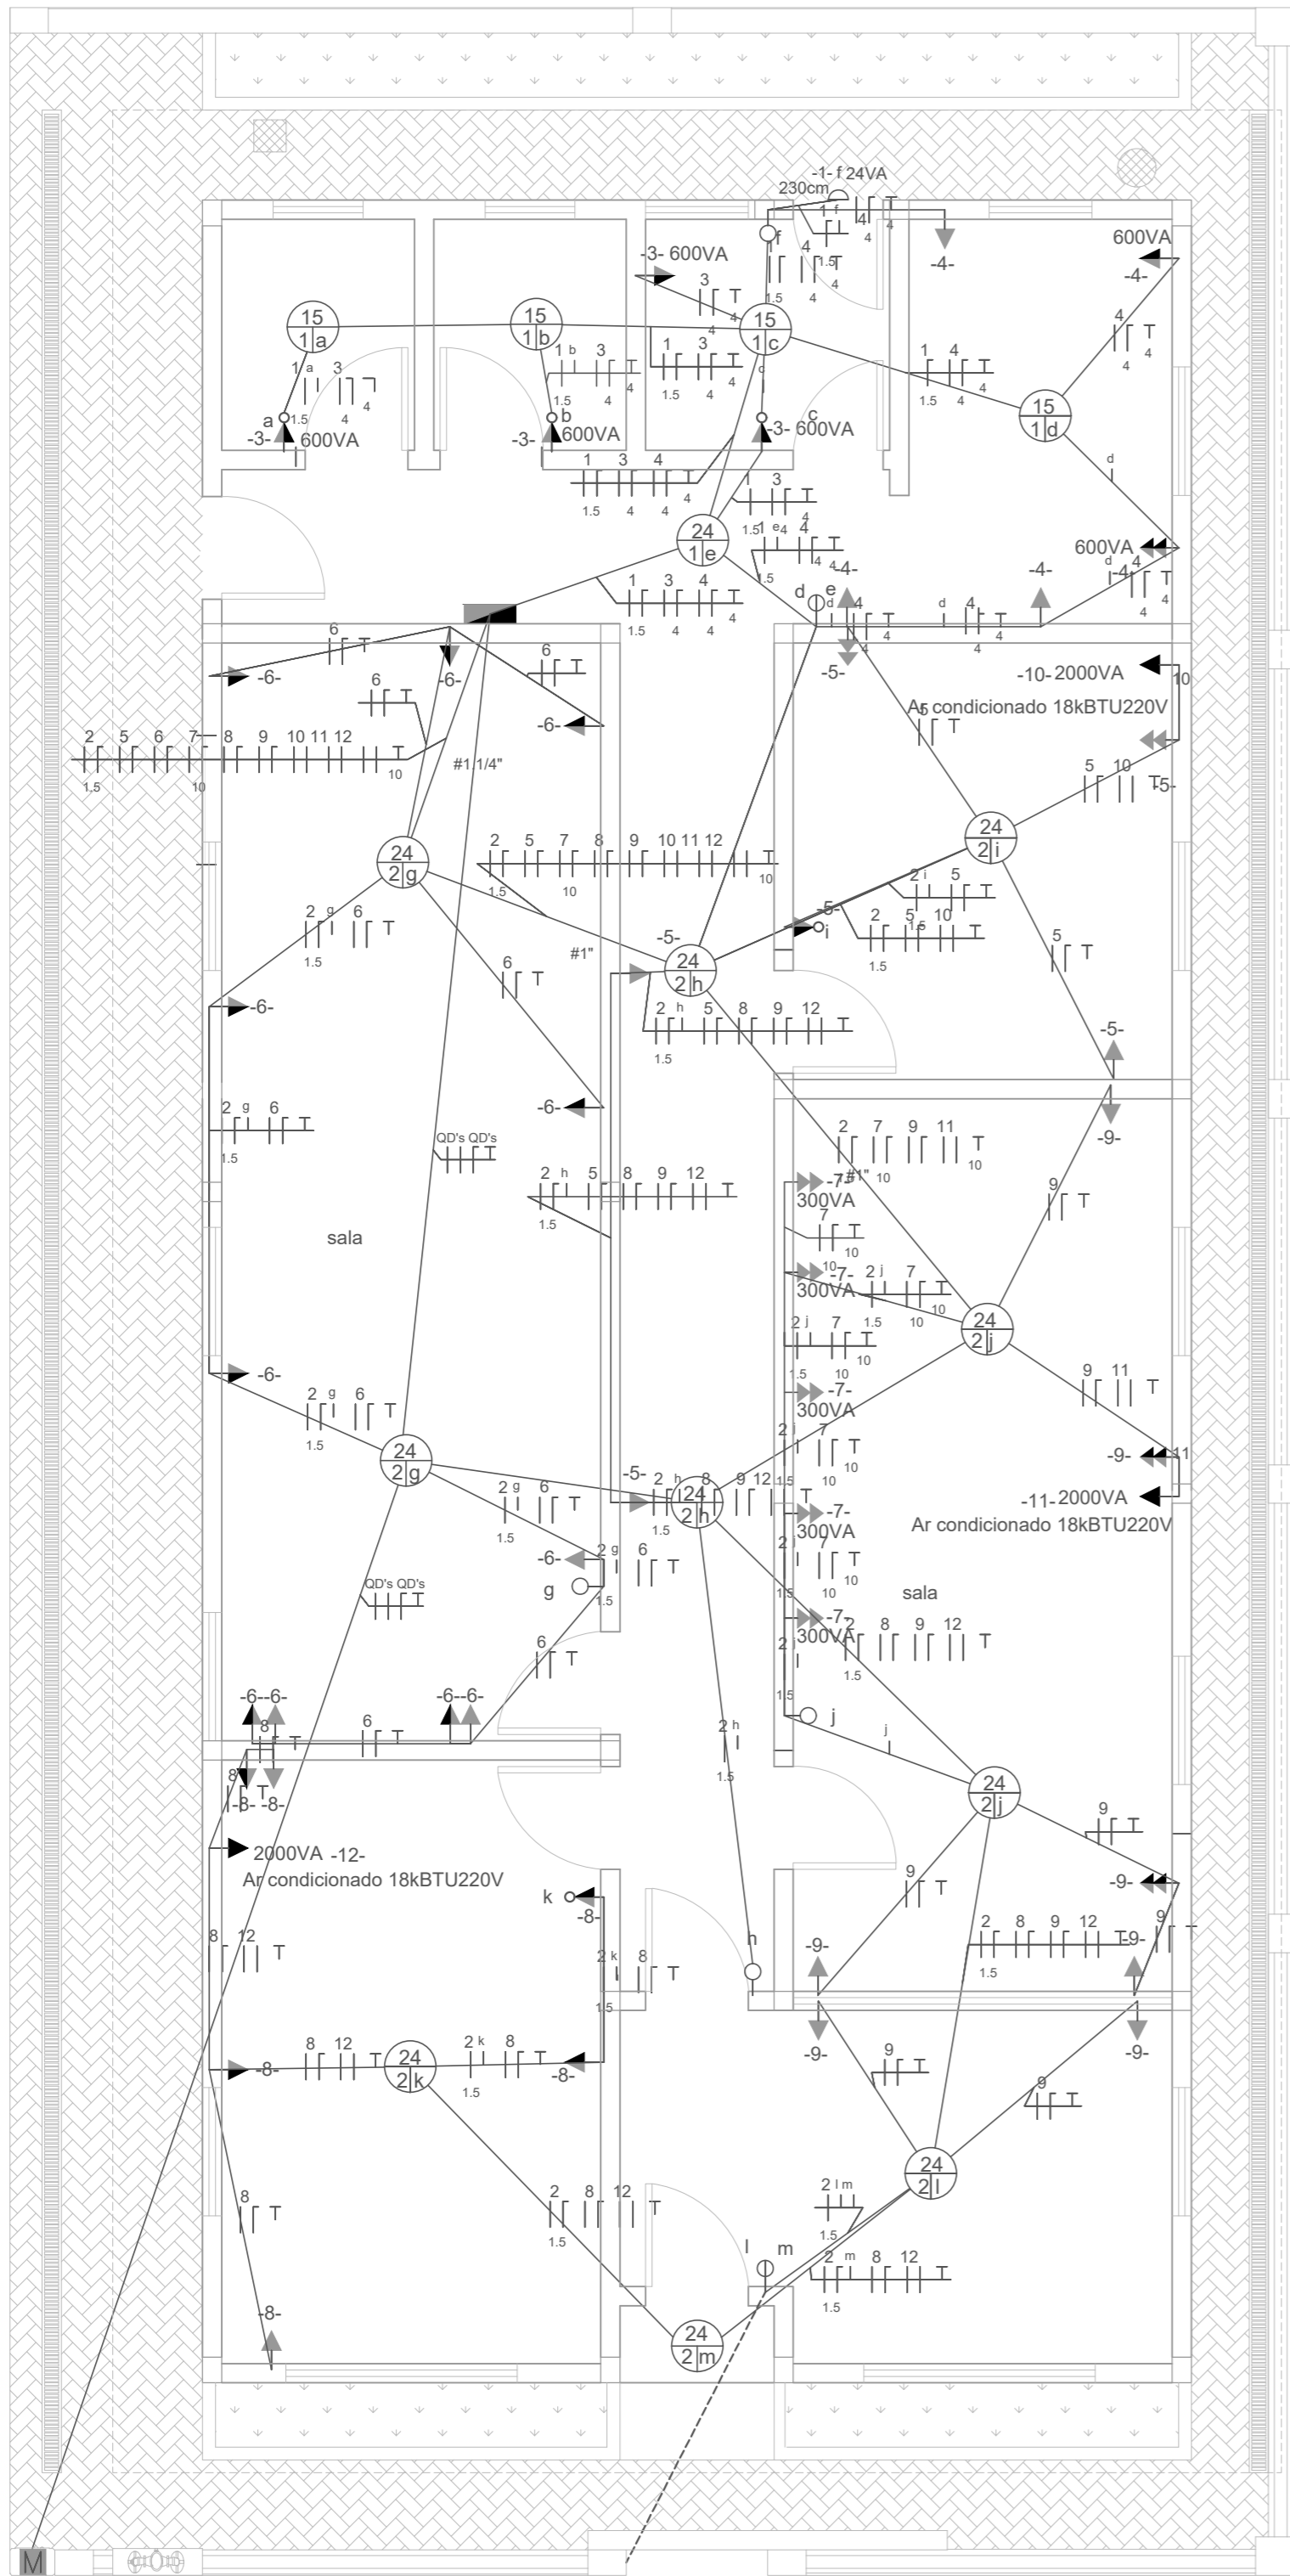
-1- f 24VA
230cm
f
-3- 600VA
600VA
-4-
-4-
15
1 a
15
1 b
15
1 c
15
1 d
a
-3-
600VA
b
-3-
600VA
c
-3- 600VA
24
1 e
600VA
d
e
-4-
-4-
-5-
-10- 2000VA
Ar condicionado 18kBTU220V
-5-
-6-
-6-
-6-
#1 1/4"
24
2 g
24
2 i
-5-
#1"
24
2 h
-5-
-6-
-6-
-9-
QD's QD's
sala
-7-
300VA
-7-
300VA
24
2 j
-7-
300VA
-6-
24
2 g
-5-
24
2 h
-9-
-7-
300VA
-11- 2000VA
Ar condicionado 18kBTU220V
-6-
g
QD's QD's
-7-
300VA
sala
-6- -6-
-6- -6-
j
-8- -8-
2000VA -12-
Ar condicionado 18kBTU220V
24
2 j
-9-
k
-8-
h
-9-
-9-
-9-
-9-
-9-
-8-
24
2 k
-8-
24
2 l
l
m
-8-
24
2 m
M